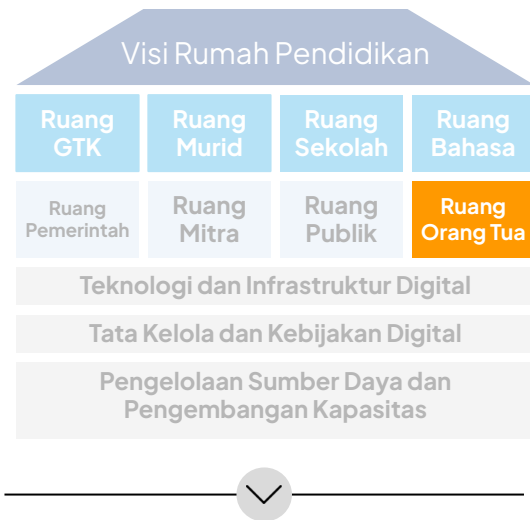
Visi Rumah Pendidikan

Ruang GTK

Ruang Murid

Ruang Sekolah

Ruang Bahasa

Ruang Pemerintah

Ruang Mitra

Ruang Publik

Ruang Orang Tua

Teknologi dan Infrastruktur Digital

Tata Kelola dan Kebijakan Digital

Pengelolaan Sumber Daya dan Pengembangan Kapasitas